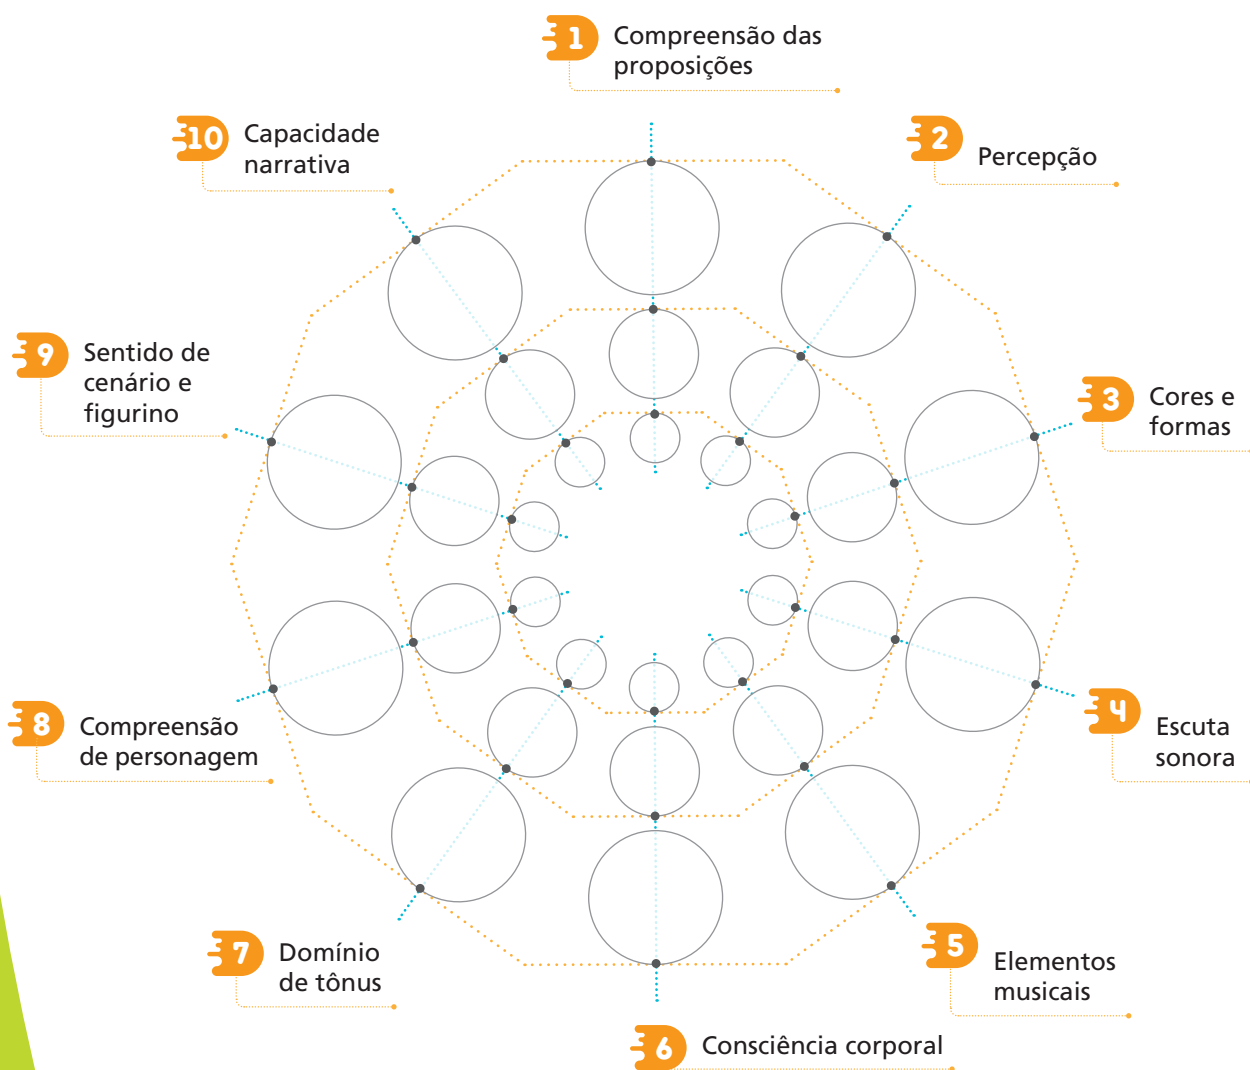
1 Compreensão das proposições

10 Capacidade narrativa

2 Percepção

9 Sentido de cenário e figurino

3 Cores e formas

8 Compreensão de personagem

4 Escuta sonora

7 Domínio de tônus

5 Elementos musicais

6 Consciência corporal